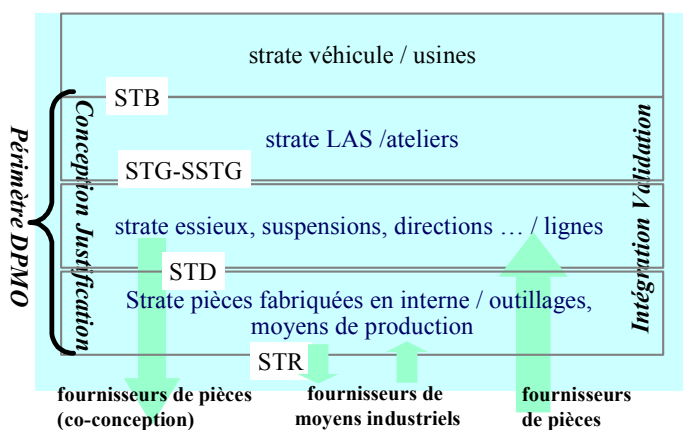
Périmètre DPMO

strate véhicule / usines

STB

Conception Justification

strate LAS /ateliers

Intégration Validation

STG-SSTG

strate essieux, suspensions, directions … / lignes

STD

Strate pièces fabriquées en interne / outillages, moyens de production

STR

fournisseurs de pièces (co-conception)

fournisseurs de moyens industriels

fournisseurs de pièces